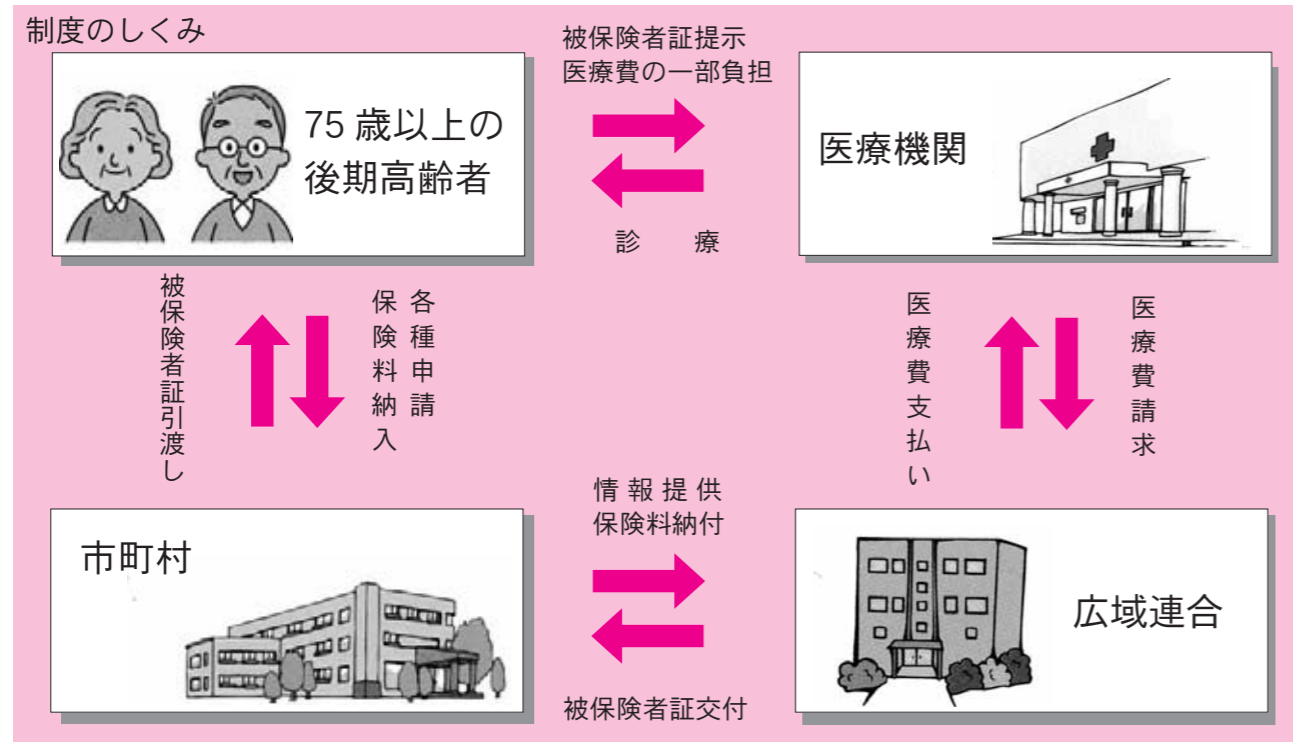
制度のしくみ

75 歳以上の後期高齢者

被保険者証提示
医療費の一部負担

診療

医療機関

被保険者証引渡し

各種申請
保険料納入

医療費支払い

医療費請求

市町村

情報提供
保険料納付

被保険者証交付

広域連合